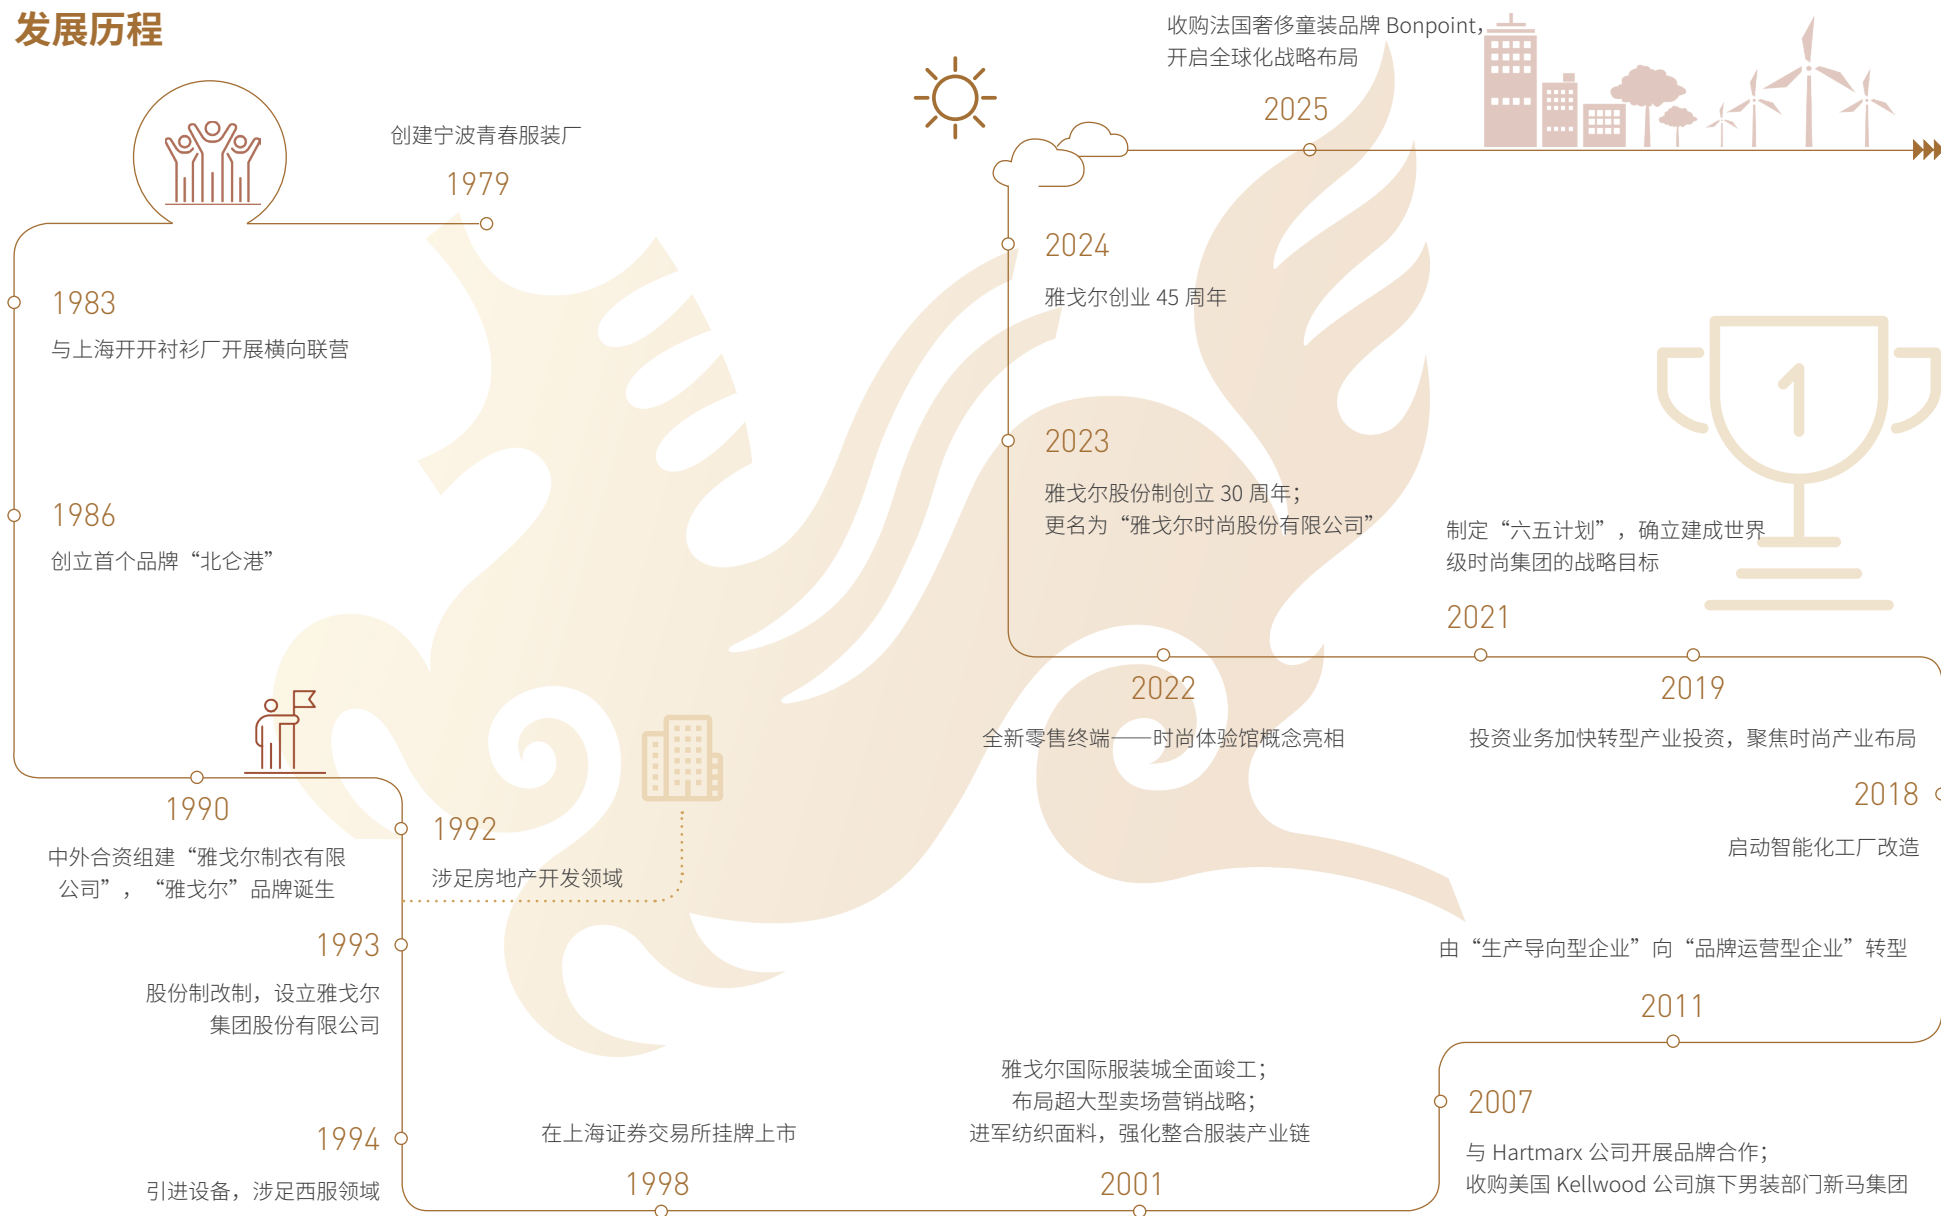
发展历程

创建宁波青春服装厂
1979

1983
与上海开开衬衫厂开展横向联营

1986
创立首个品牌“北仑港”

1990
中外合资组建“雅戈尔制衣有限公司”，“雅戈尔”品牌诞生

1992
涉足房地产开发领域

1993
股份制改制，设立雅戈尔集团股份有限公司

1994
引进设备，涉足西服领域

在上海证券交易所挂牌上市
1998

雅戈尔国际服装城全面竣工；
布局超大型卖场营销战略；
进军纺织面料，强化整合服装产业链
2001

2007
与 Hartmarx 公司开展品牌合作；
收购美国 Kellwood 公司旗下男装部门新马集团

由“生产导向型企业”向“品牌运营型企业”转型
2011

2018
启动智能化工厂改造

2019
投资业务加快转型产业投资，聚焦时尚产业布局

2022
全新零售终端——时尚体验馆概念亮相

制定“六五计划”，确立建成世界级时尚集团的战略目标
2021

2023
雅戈尔股份制创立 30 周年；
更名为“雅戈尔时尚股份有限公司”

2024
雅戈尔创业 45 周年

收购法国奢侈童装品牌 Bonpoint，
开启全球化战略布局
2025

1